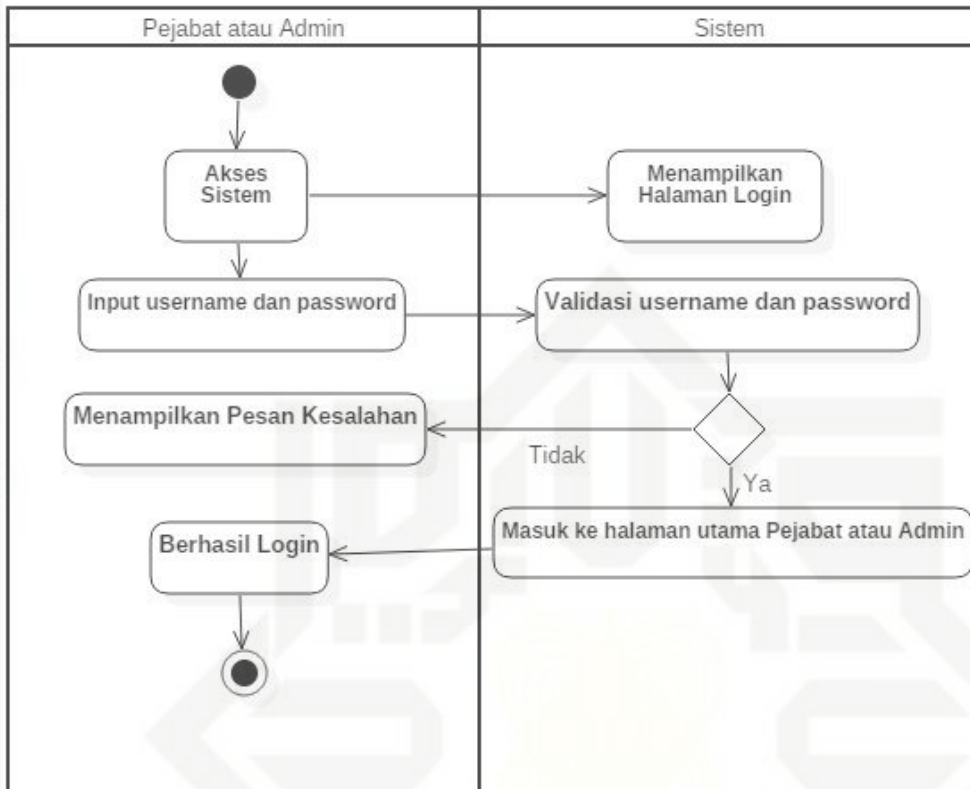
Pejabat atau Admin

Sistem

Akses Sistem

Menampilkan Halaman Login

Input username dan password

Validasi username dan password

Menampilkan Pesan Kesalahan

Tidak

Ya

Berhasil Login

Masuk ke halaman utama Pejabat atau Admin